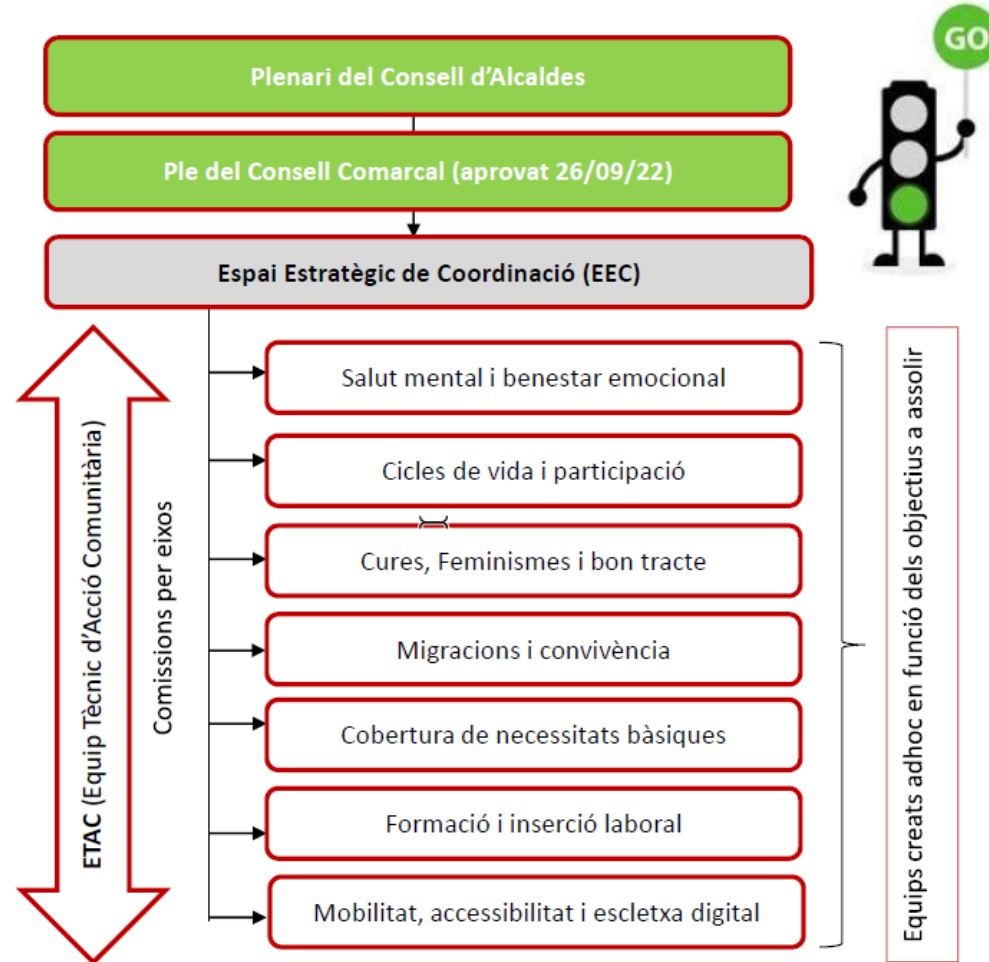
Plenari del Consell d'Alcaldes

Ple del Consell Comarcal (aprovat 26/09/22)

Espai Estratègic de Coordinació (EEC)

GO

ETAC (Equip Tècnic d'Acció Comunitària)

Comissions per eixos

Salut mental i benestar emocional

Cicles de vida i participació

Cures, Feminismes i bon tracte

Migracions i convivència

Cobertura de necessitats bàsiques

Formació i inserció laboral

Mobilitat, accessibilitat i escletxa digital

Equips creats adhoc en funció dels objectius a assolir